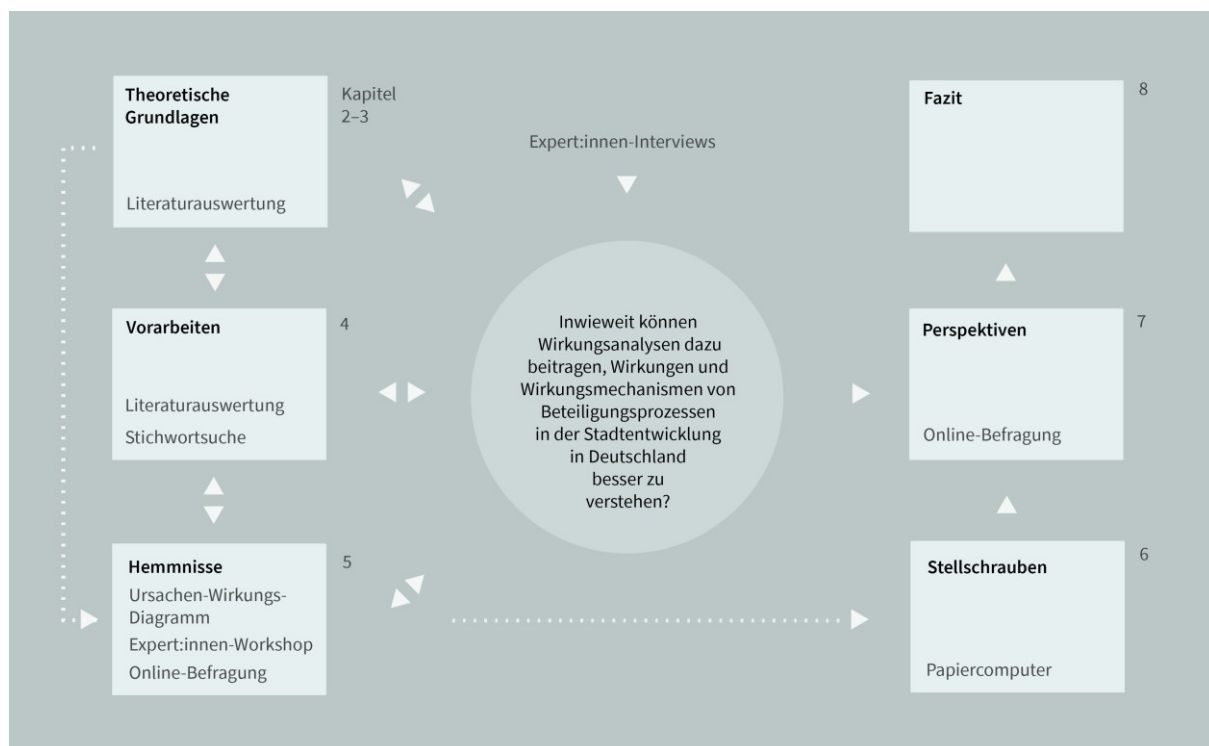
Theoretische Grundlagen

Literaturauswertung

Kapitel 2–3

Expert:innen-Interviews

Fazit

8

Vorarbeiten

Literaturauswertung

Stichwortsuche

4

Inwieweit können Wirkungsanalysen dazu beitragen, Wirkungen und Wirkungsmechanismen von Beteiligungsprozessen in der Stadtentwicklung in Deutschland besser zu verstehen?

Perspektiven

Online-Befragung

7

Hemmnisse

Ursachen-Wirkungs-Diagramm

Expert:innen-Workshop

Online-Befragung

5

Stellschrauben

Papiercomputer

6